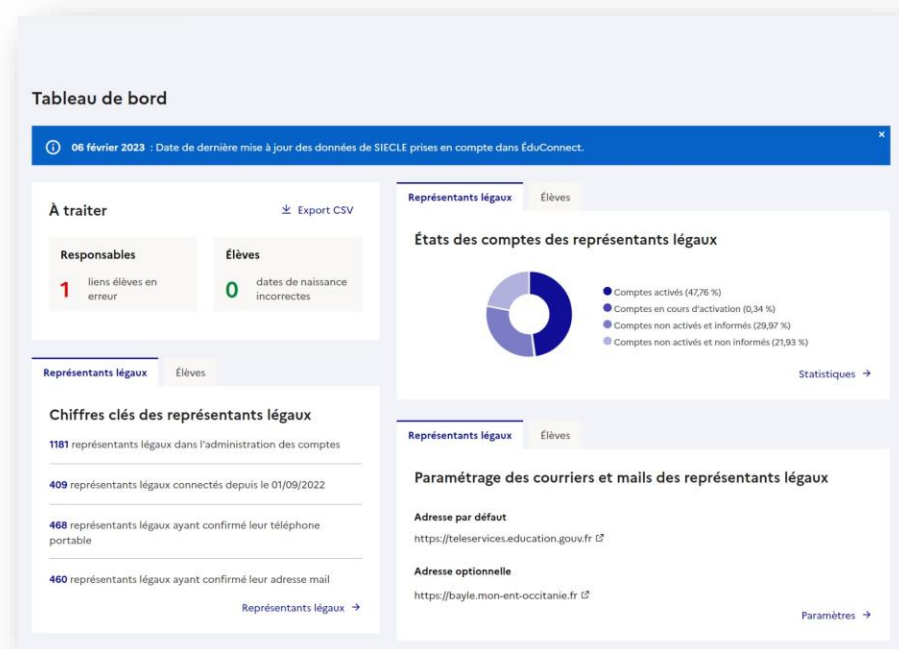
Tableau de bord

ⓘ 06 février 2023 : Date de dernière mise à jour des données de SIECLE prises en compte dans ÉduConnect.

×

À traiter

Export CSV

Responsables

1 liens élèves en erreur

Élèves

0 dates de naissance incorrectes

Représentants légaux | Élèves

Chiffres clés des représentants légaux

1181 représentants légaux dans l'administration des comptes

409 représentants légaux connectés depuis le 01/09/2022

468 représentants légaux ayant confirmé leur téléphone portable

460 représentants légaux ayant confirmé leur adresse mail

Représentants légaux →

Représentants légaux | Élèves

États des comptes des représentants légaux

Comptes activés (47,76 %)
Comptes en cours d'activation (0,34 %)
Comptes non activés et informés (29,97 %)
Comptes non activés et non informés (21,93 %)

Statistiques →

Représentants légaux | Élèves

Paramétrage des courriers et mails des représentants légaux

Adresse par défaut

https://teleservices.education.gouv.fr

Adresse optionnelle

https://bayle.mon-ent-occitanie.fr

Paramètres →